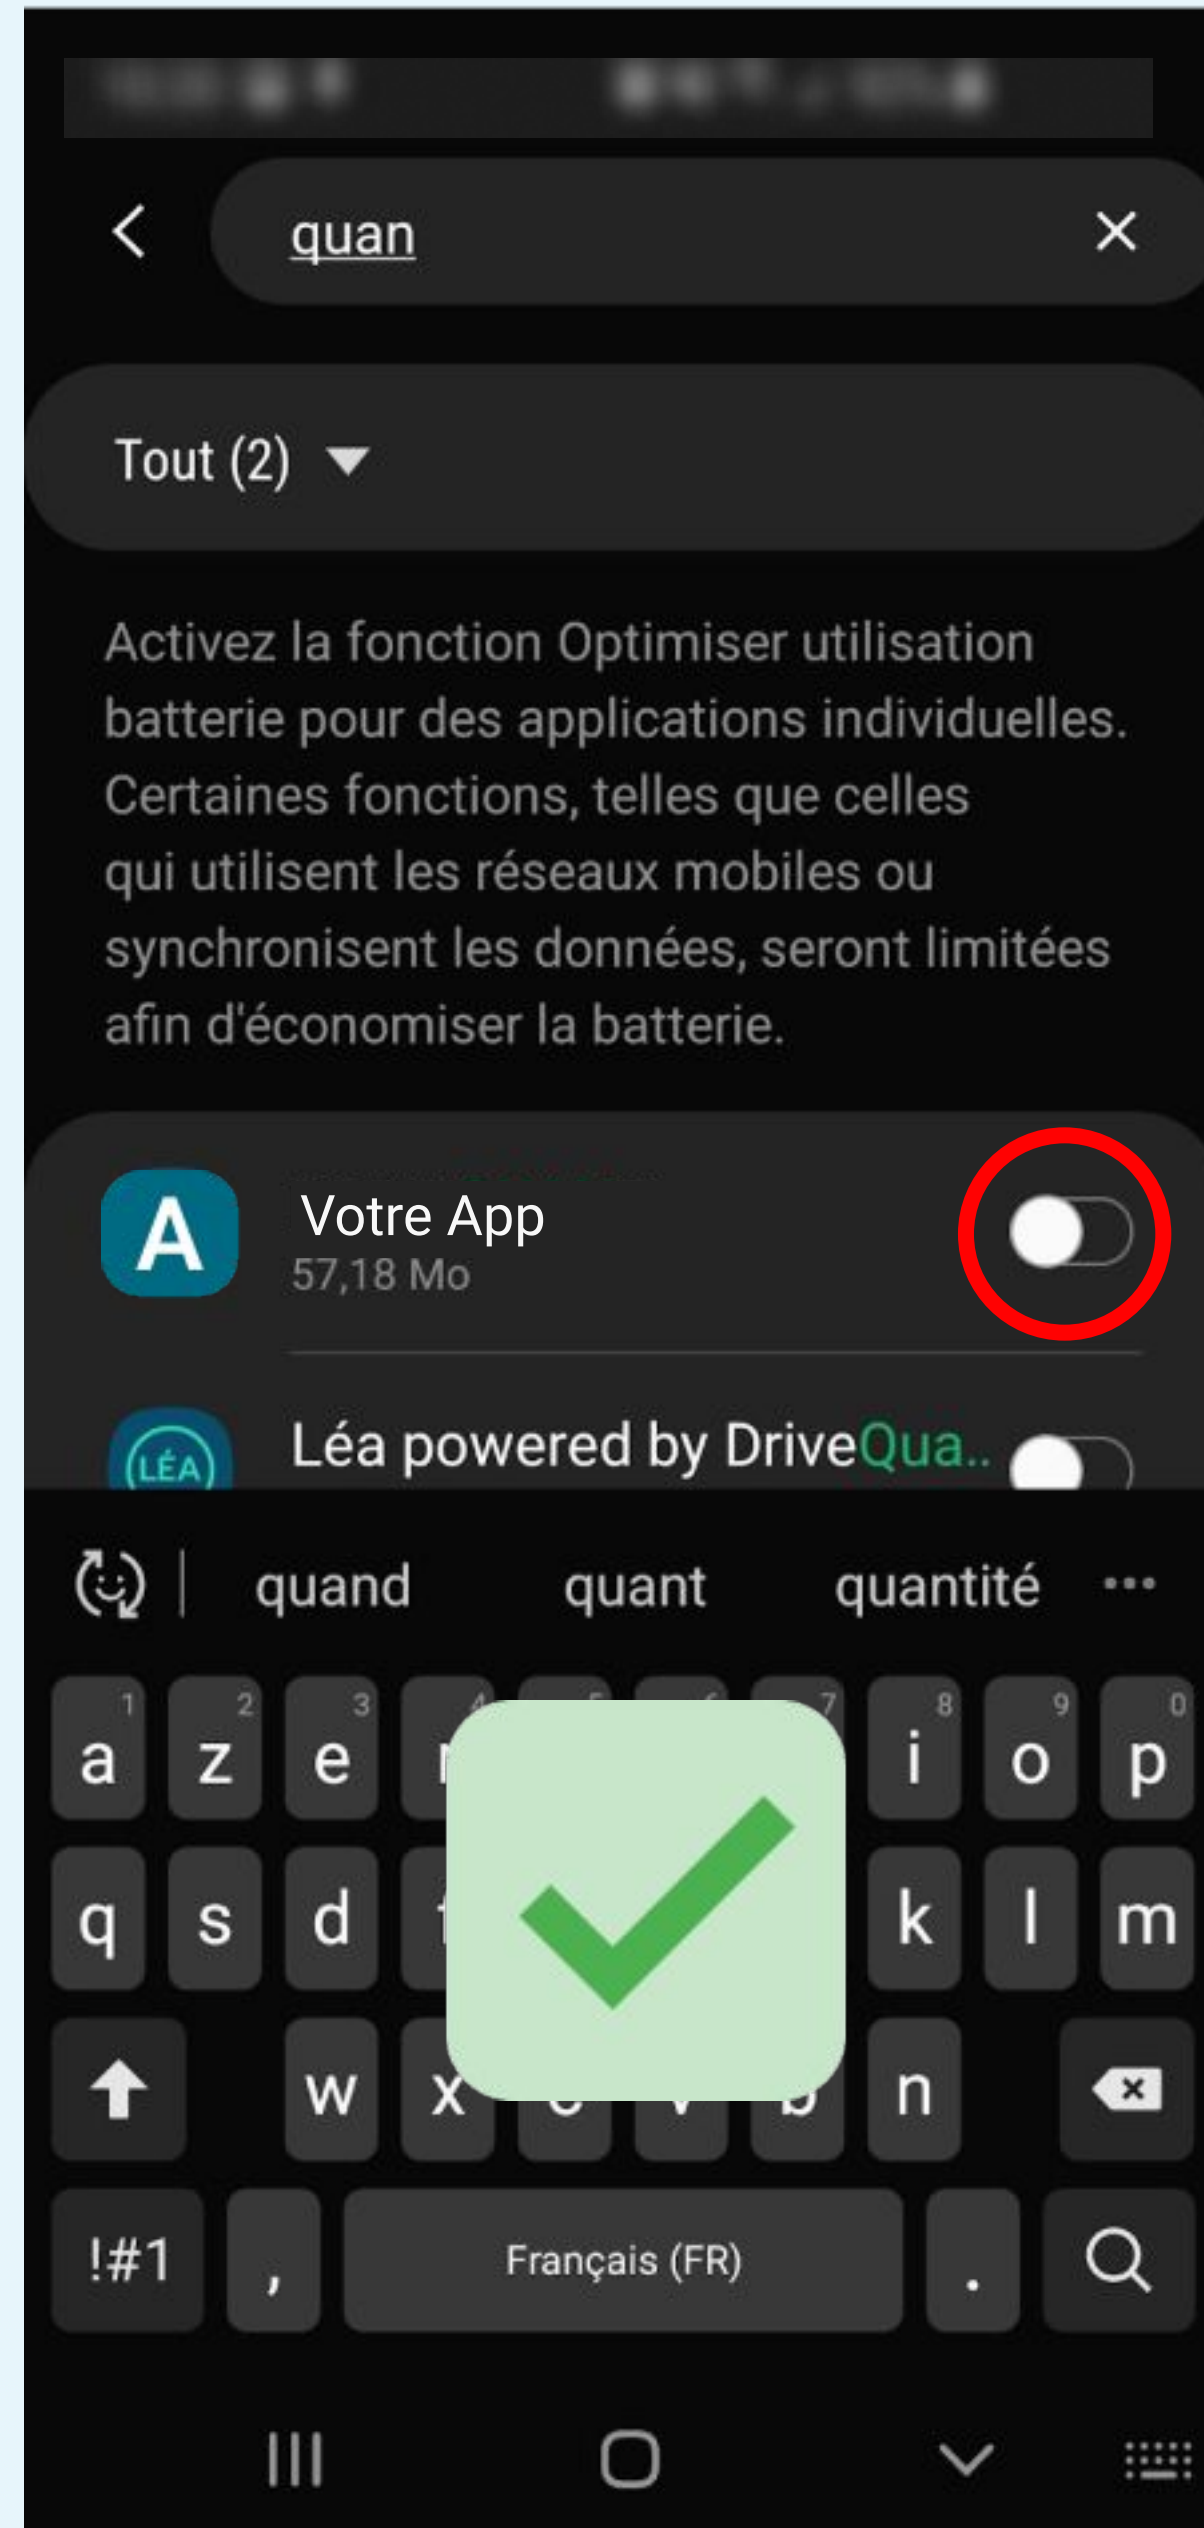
quan

Tout (2)

Activez la fonction Optimiser utilisation batterie pour des applications individuelles. Certaines fonctions, telles que celles qui utilisent les réseaux mobiles ou synchronisent les données, seront limitées afin d'économiser la batterie.

A

Votre App
57,18 Mo

LÉA

Léa powered by DriveQua..

quand quant quantité ...

1 a 2 z 3 e 4 r 8 i 9 o 0 p
q s d f k l m
w x n
!#1 , Français (FR) .